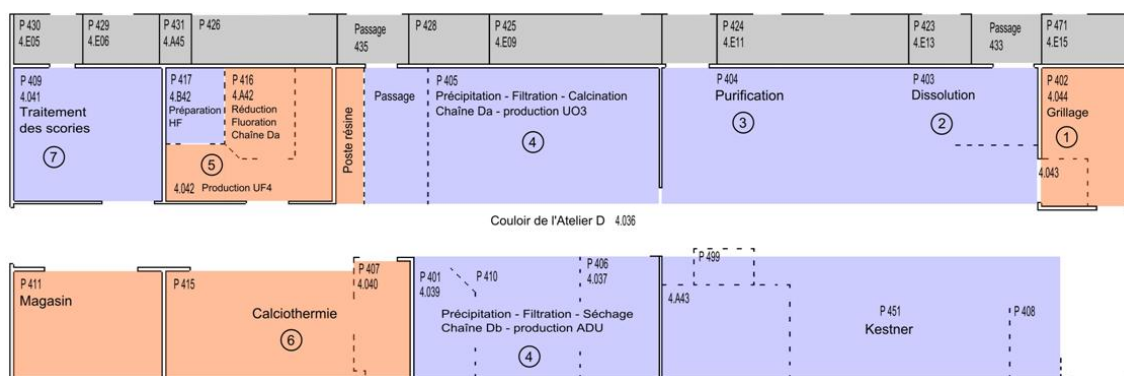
P 430
4.E05

P 429
4.E06

P 431
4.A45

P 426

Passage
435

P 428

P 425
4.E09

P 424
4.E11

P 423
4.E13

Passage
433

P 471
4.E15

P 409
4.041
Traitement des scories
7

P 417
4.B42
Préparation HF

P 416
4.A42
Réduction Fluoration Chaîne Da

5

4.042 Production UF4

Poste résine

Passage

P 405
Précipitation - Filtration - Calcination
Chaîne Da - production UO3
4

P 404
Purification
3

P 403
Dissolution
2

P 402
4.044
Grillage
1

4.043

Couloir de l'Atelier D 4.036

P 499

P 411
Magasin

P 415

Calciothermie
6

P 407
4.040

P 401
4.039

P 410

P 406
4.037

4.A43

Précipitation - Filtration - Séchage
Chaîne Db - production ADU
4

P 451
Kestner

P 408